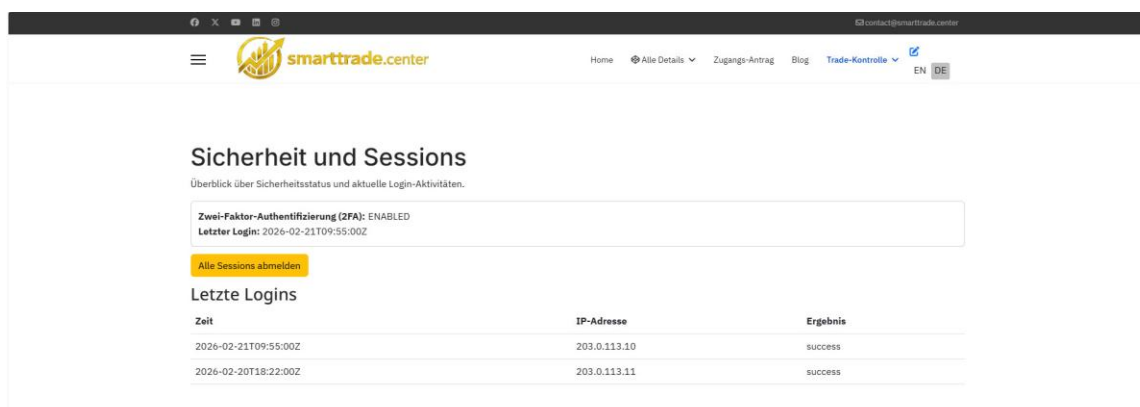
contact@smarttrade.center

smarttrade.center

Home Alle Details Zugangs-Antrag Blog Trade-Kontrolle EN DE

Sicherheit und Sessions

Überblick über Sicherheitsstatus und aktuelle Login-Aktivitäten.

**Zwei-Faktor-Authentifizierung (2FA):** ENABLED
**Letzter Login:** 2026-02-21T09:55:00Z

Alle Sessions abmelden

Letzte Logins

| Zeit | IP-Adresse | Ergebnis |
|---|---|---|
| 2026-02-21T09:55:00Z | 203.0.113.10 | success |
| 2026-02-20T18:22:00Z | 203.0.113.11 | success |